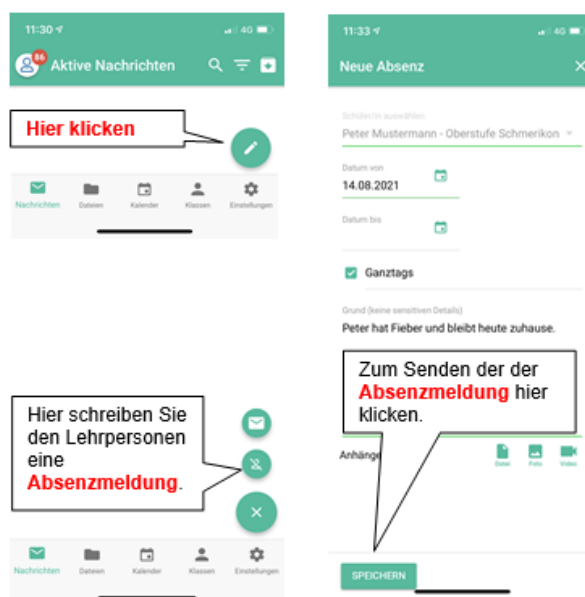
11:30
4G
86
Aktive Nachrichten

Hier klicken

Nachrichten
Dateien
Kalender
Klassen
Einstellungen

Hier schreiben Sie den Lehrpersonen eine Absenzmeldung.

Nachrichten
Dateien
Kalender
Klassen
Einstellungen

11:33
4G
Neue Absenz
×

Schüler/in auswählen
Peter Mustermann - Oberstufe Schmerikon

Datum von
14.08.2021

Datum bis

Ganztags

Grund (keine sensitiven Details)
Peter hat Fieber und bleibt heute zuhause.

Zum Senden der der Absenzmeldung hier klicken.

Anhänge
Datei
Foto
Video

SPEICHERN